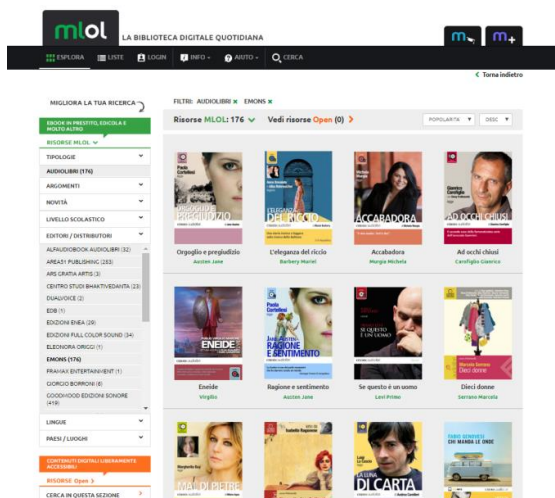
mlol LA BIBLIOTECA DIGITALE QUOTIDIANA

ESPLORA LISTE LOGIN INFO AIUTO CERCA

Torna indietro

MIGLIORA LA TUA RICERCA

FILTRI: AUDIOLIBRI EMONS

Risorse MLOL: 176 Vedi risorse Open (0)

POPOLARITÀ DESC

EBOOK IN PRESTITO, EDICOLA E MOLTO ALTRO

RISORSE MLOL

TIPOLOGIE

AUDIOLIBRI (176)

ARGOMENTI

NOVITÀ

LIVELLO SCOLASTICO

EDITORI / DISTRIBUTORI

ALFAUDIOBOOK AUDIOLIBRI (32)

AREA51 PUBLISHING (283)

ARS GRATIA ARTIS (3)

CENTRO STUDI BHAKTIVEDANTA (23)

DUALVOICE (2)

EDB (1)

EDIZIONI ENEA (29)

EDIZIONI FULL COLOR SOUND (34)

ELEONORA ORIGGI (1)

EMONS (176)

FRAMAX ENTERTAINMENT (1)

GIORGIO BORRONI (8)

GOODMOOD EDIZIONI SONORE (419)

LINGUE

PAESI / LUOGHI

CONTENUTI DIGITALI LIBERAMENTE ACCESSIBILI

RISORSE Open

CERCA IN QUESTA SEZIONE

Orgoglio e pregiudizio
Austen Jane

L'eleganza del riccio
Barbery Muriel

Accabadora
Murgia Michela

Ad occhi chiusi
Carofiglio Gianrico

Eneide
Virgilio

Ragione e sentimento
Austen Jane

Se questo è un uomo
Levi Primo

Dieci donne
Serrano Marcela